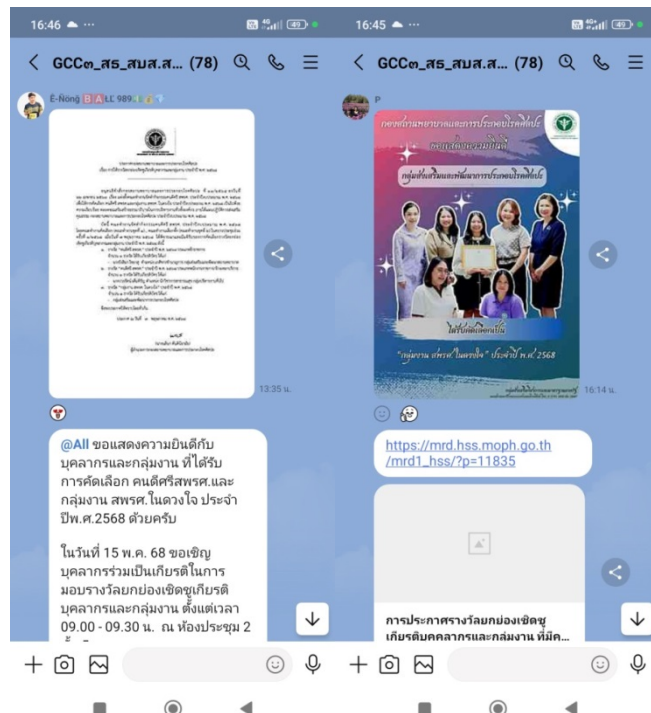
16:46

GCC๓_สร_สมส.ส... (78)

E-Nong

13:35 น.

@All ขอแสดงความยินดีกับบุคลากรและกลุ่มงาน ที่ได้รับการคัดเลือก คนดีศรีสพรศ.และกลุ่มงาน สพรศ.ในดวงใจ ประจำปีพ.ศ.2568 ด้วยครับ

ในวันที่ 15 พ.ค. 68 ขอเชิญบุคลากรร่วมเป็นเกียรติในการมอบรางวัลยกย่องเชิดชูเกียรติบุคลากรและกลุ่มงาน ตั้งแต่เวลา 09.00 - 09.30 น. ณ ห้องประชุม 2

16:45

GCC๓_สร_สมส.ส... (78)

P

กองสนับสนุนการประกอบโรคศิลปะ

ขอแสดงความยินดี

กลุ่มส่งเสริมและพัฒนาการประกอบโรคศิลปะ

ได้รับคัดเลือกเป็น

"กลุ่มงาน สพรศ.ในดวงใจ" ประจำปี พ.ศ.2568

16:14 น.

https://mrd.hss.moph.go.th/mrd1_hss/?p=11835

การประกาศรางวัลยกย่องเชิดชูเกียรติบุคลากรและกลุ่มงาน ที่มีค...